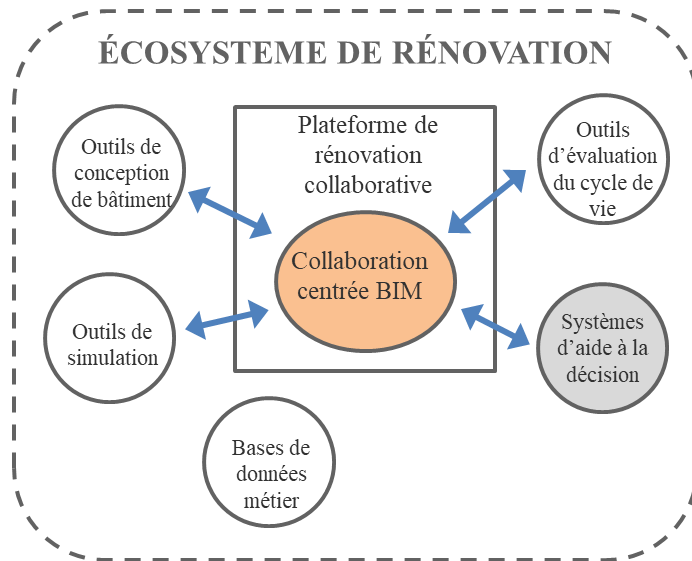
ÉCOSYSTEME DE RÉNOVATION

Plateforme de rénovation collaborative

Outils de conception de bâtiment

Collaboration centrée BIM

Outils d'évaluation du cycle de vie

Outils de simulation

Systèmes d'aide à la décision

Bases de données métier